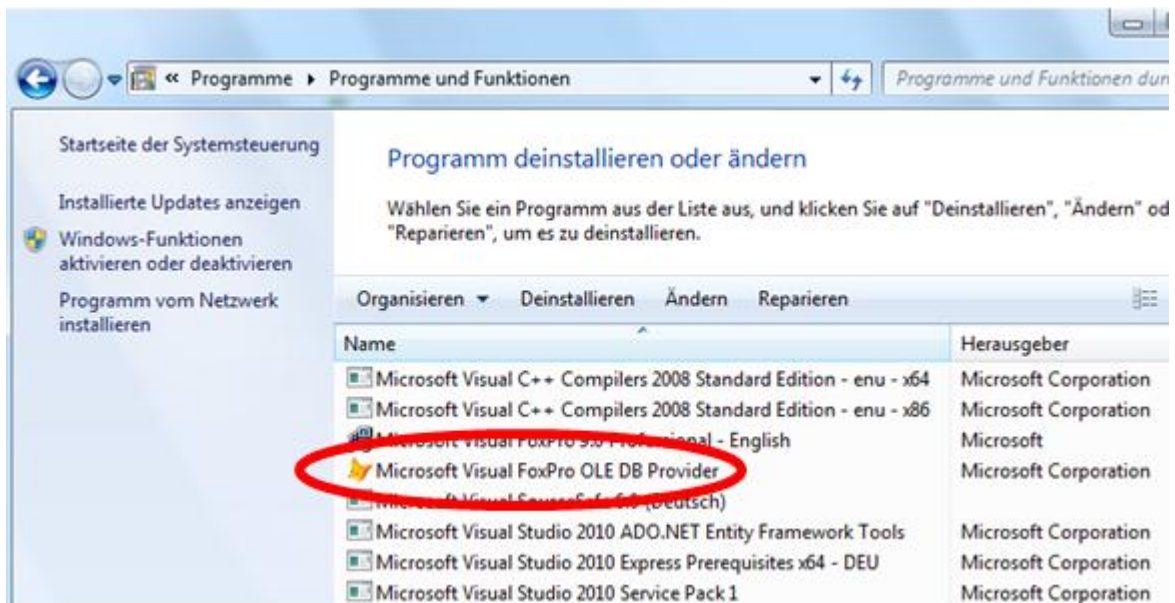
« Programme ▸ Programme und Funktionen

Programme und Funktionen dur

Startseite der Systemsteuerung

Installierte Updates anzeigen

Windows-Funktionen aktivieren oder deaktivieren

Programm vom Netzwerk installieren

Programm deinstallieren oder ändern

Wählen Sie ein Programm aus der Liste aus, und klicken Sie auf "Deinstallieren", "Ändern" od "Reparieren", um es zu deinstallieren.

Organisieren ▾ Deinstallieren Ändern Reparieren

| Name | Herausgeber |
|---|---|
| Microsoft Visual C++ Compilers 2008 Standard Edition - enu - x64 | Microsoft Corporation |
| Microsoft Visual C++ Compilers 2008 Standard Edition - enu - x86 | Microsoft Corporation |
| Microsoft Visual FoxPro 9.0 Professional - English | Microsoft |
| Microsoft Visual FoxPro OLE DB Provider | Microsoft Corporation |
| Microsoft Visual SourceSafe 6.0 (Deutsch) | |
| Microsoft Visual Studio 2010 ADO.NET Entity Framework Tools | Microsoft Corporation |
| Microsoft Visual Studio 2010 Express Prerequisites x64 - DEU | Microsoft Corporation |
| Microsoft Visual Studio 2010 Service Pack 1 | Microsoft Corporation |